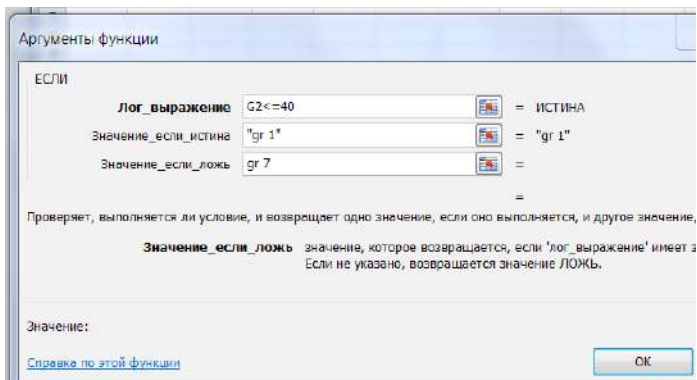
Аргументы функции

ЕСЛИ

Лог_выражение G2<=40 = ИСТИНА

Значение_если_истина "gr 1" = "gr 1"

Значение_если_ложь gr 7 =

=

Проверяет, выполняется ли условие, и возвращает одно значение, если оно выполняется, и другое значение,

Значение_если_ложь значение, которое возвращается, если 'лог_выражение' имеет з
Если не указано, возвращается значение ЛОЖЬ.

Значение:

Справка по этой функции

ОК